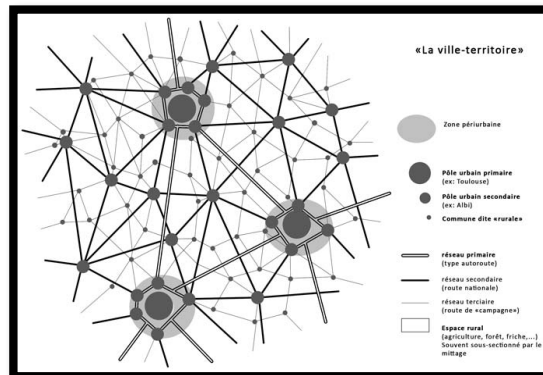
«La ville-territoire»

Zone périurbaine

Pôle urbain primaire
(ex: Toulouse)

Pôle urbain secondaire
(ex: Albi)

Commune dite «rurale»

réseau primaire
(type autoroute)

réseau secondaire
(route nationale)

réseau terciaire
(route de «campagne»)

Espace rural
(agriculture, forêt, friche,...)
Souvent sous-sectionné par le mittage